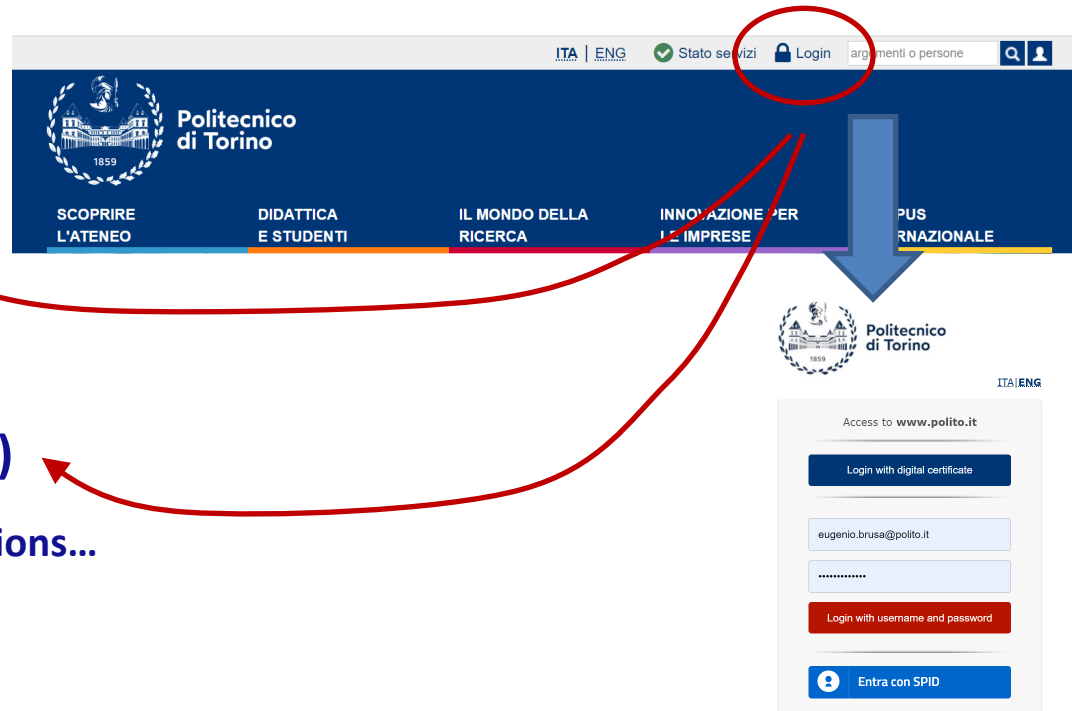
ITA | ENG Stato se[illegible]vizi Login arg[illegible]menti o persone

1859

Politecnico di Torino

SCOPRIRE L'ATENEO

DIDATTICA E STUDENTI

IL MONDO DELLA RICERCA

INNO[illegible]AZIONE PER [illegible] IMPRESE

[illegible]PUS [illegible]RNAZIONALE

)

ions...

1859

Politecnico di Torino

ITA|ENG

Access to www.polito.it

Login with digital certificate

eugenio.brusa@polito.it

•••••••••••••

Login with username and password

Entra con SPID